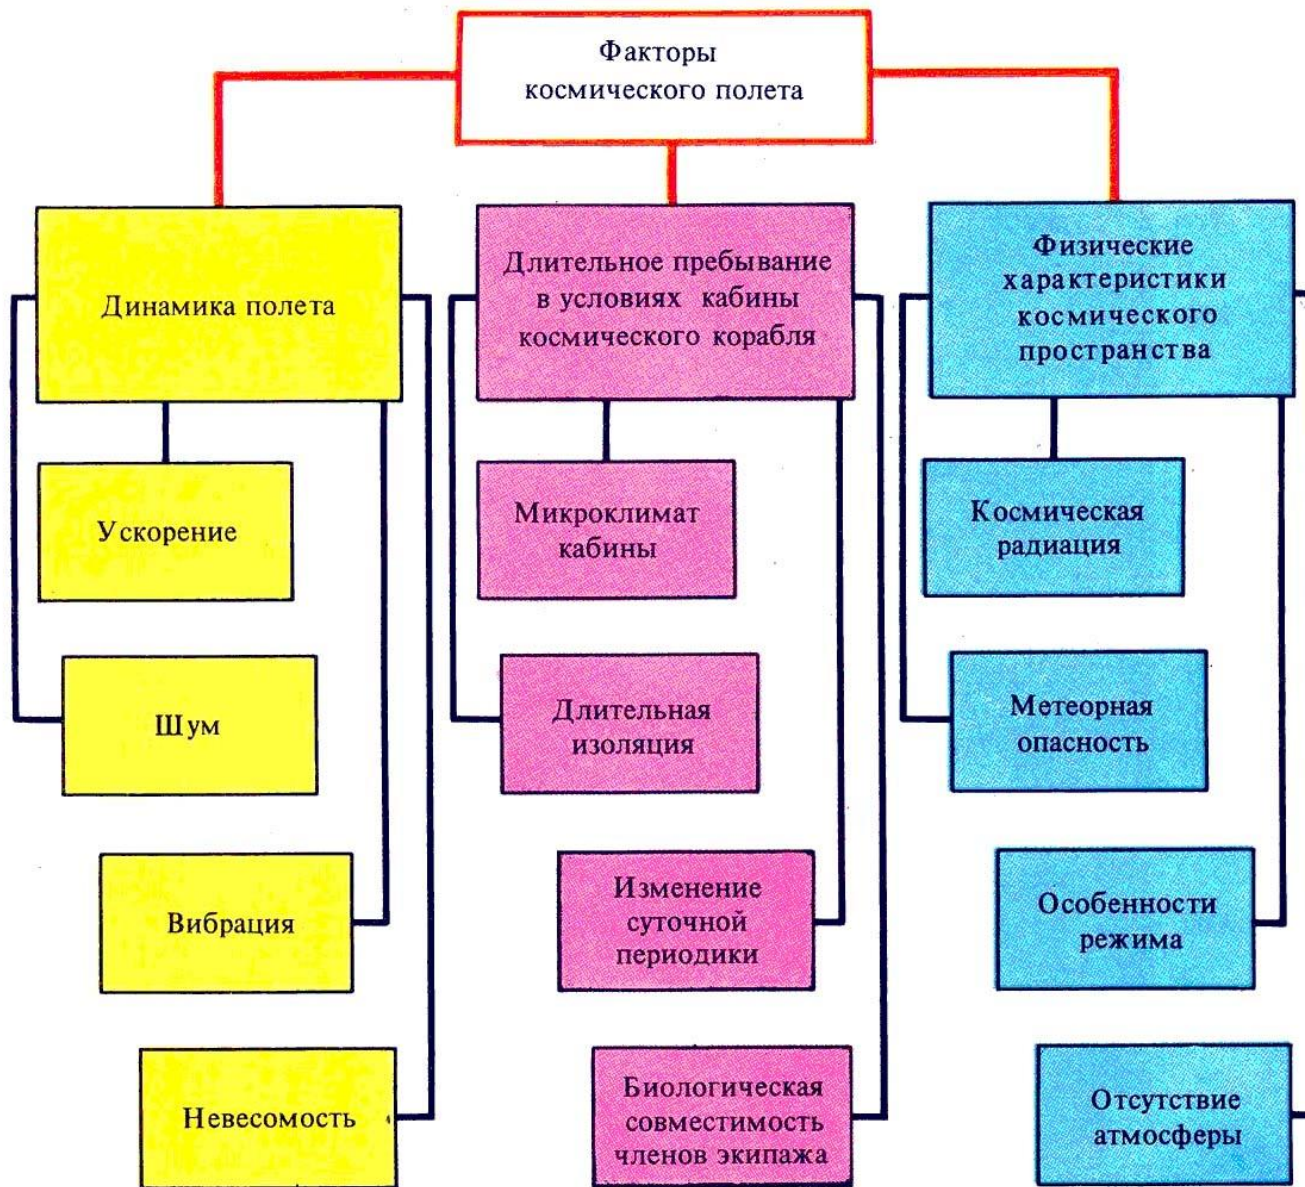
Факторы космического полета

Динамика полета

Ускорение

Шум

Вибрация

Невесомость

Длительное пребывание в условиях кабины космического корабля

Микроклимат кабины

Длительная изоляция

Изменение суточной периодики

Биологическая совместимость членов экипажа

Физические характеристики космического пространства

Космическая радиация

Метеорная опасность

Особенности режима

Отсутствие атмосферы